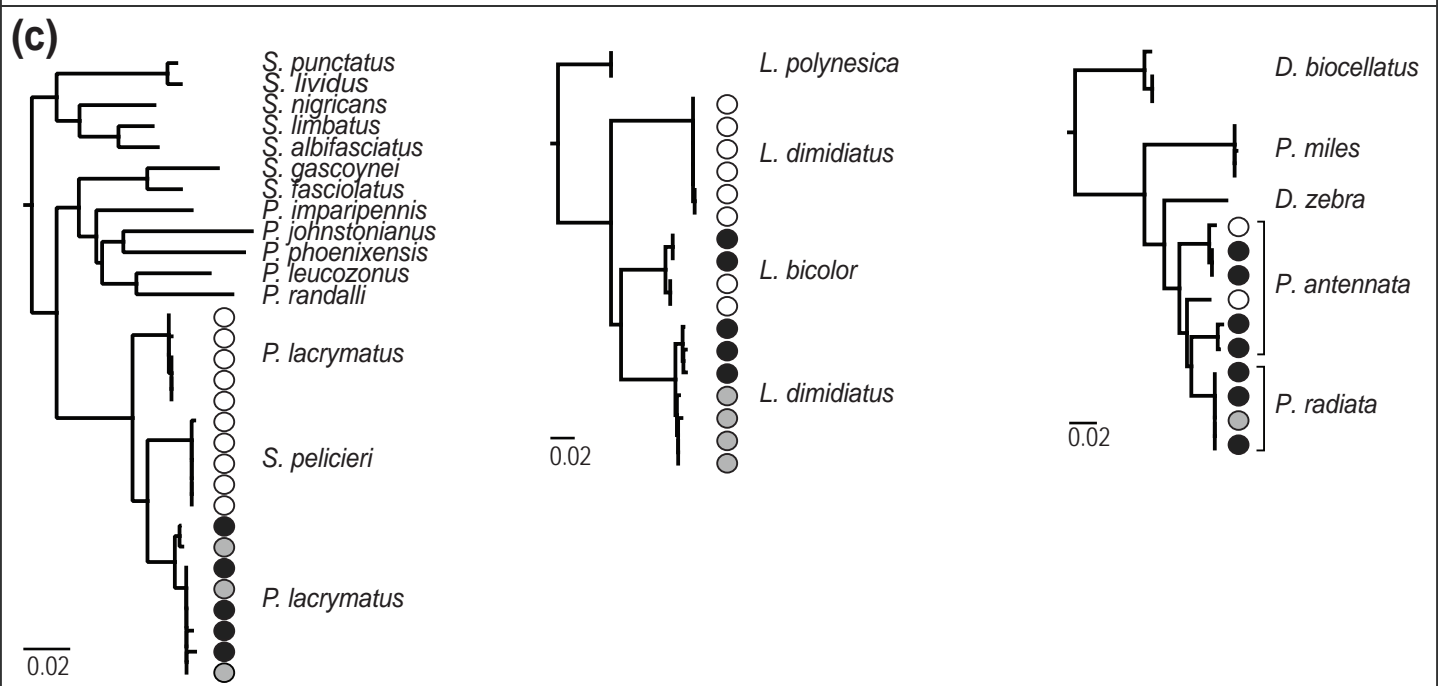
(c)

S. punctatus
S. lividus
S. nigricans
S. limbatus
S. albifasciatus
S. gascoynei
S. fasciolatus
P. imparipennis
P. johnstonianus
P. phoenixensis
P. leucozonus
P. randalli
P. lacrymatus
S. pelicieri
P. lacrymatus
0.02

L. polynesica
L. dimidiatus
L. bicolor
L. dimidiatus
0.02

D. biocellatus
P. miles
D. zebra
P. antennata
P. radiata
0.02